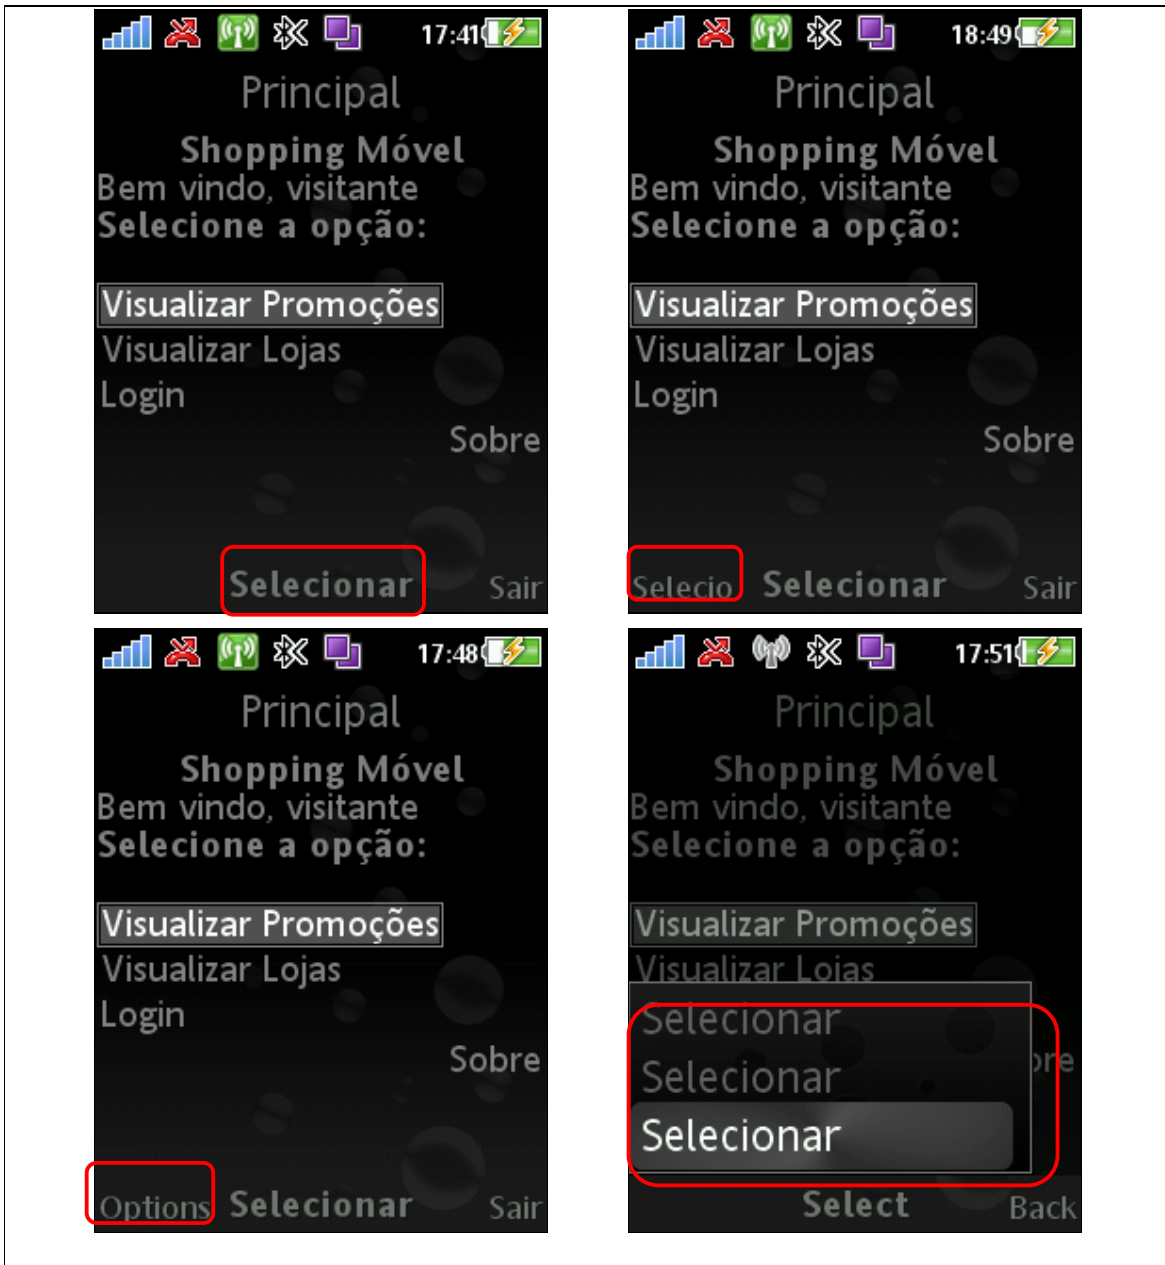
17:41

Principal

Shopping Móvel
Bem vindo, visitante
Selecione a opção:

Visualizar Promoções
Visualizar Lojas
Login
Sobre

Selecionar Sair

18:49

Principal

Shopping Móvel
Bem vindo, visitante
Selecione a opção:

Visualizar Promoções
Visualizar Lojas
Login
Sobre

Selecio Selecionar Sair

17:48

Principal

Shopping Móvel
Bem vindo, visitante
Selecione a opção:

Visualizar Promoções
Visualizar Lojas
Login
Sobre

Options Selecionar Sair

17:51

Principal

Shopping Móvel
Bem vindo, visitante
Selecione a opção:

Visualizar Promoções
Visualizar Lojas
Selecionar
Selecionar
Selecionar
bre

Select Back